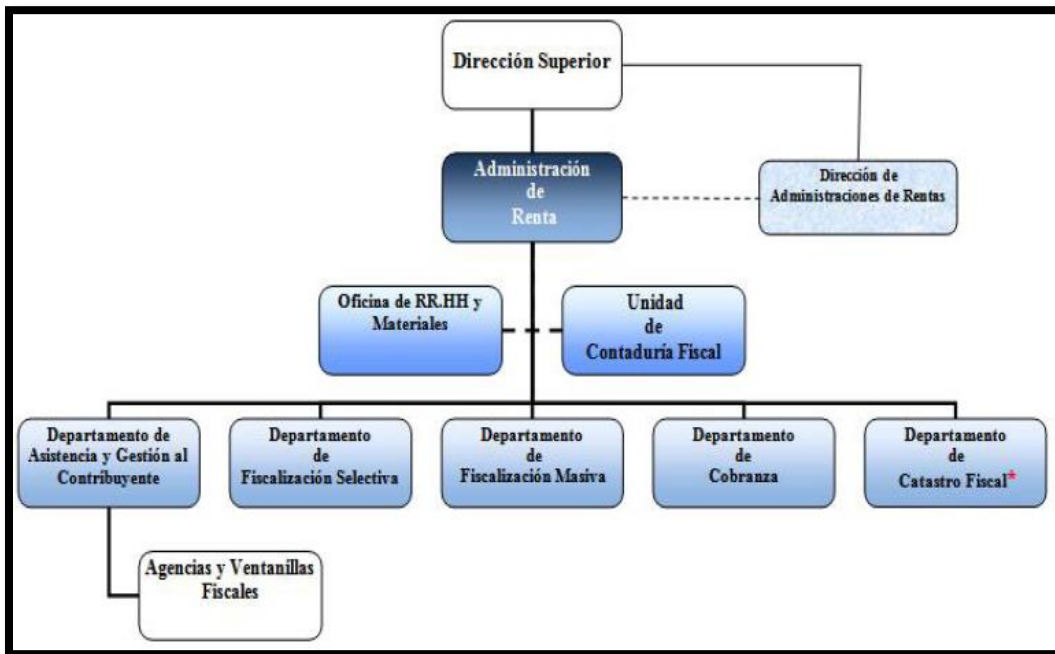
Dirección Superior

Administración de Renta

Dirección de Administraciones de Rentas

Oficina de RR.HH y Materiales

Unidad de Contaduría Fiscal

Departamento de Asistencia y Gestión al Contribuyente

Departamento de Fiscalización Selectiva

Departamento de Fiscalización Masiva

Departamento de Cobranza

Departamento de Catastro Fiscal*

Agencias y Ventanillas Fiscales